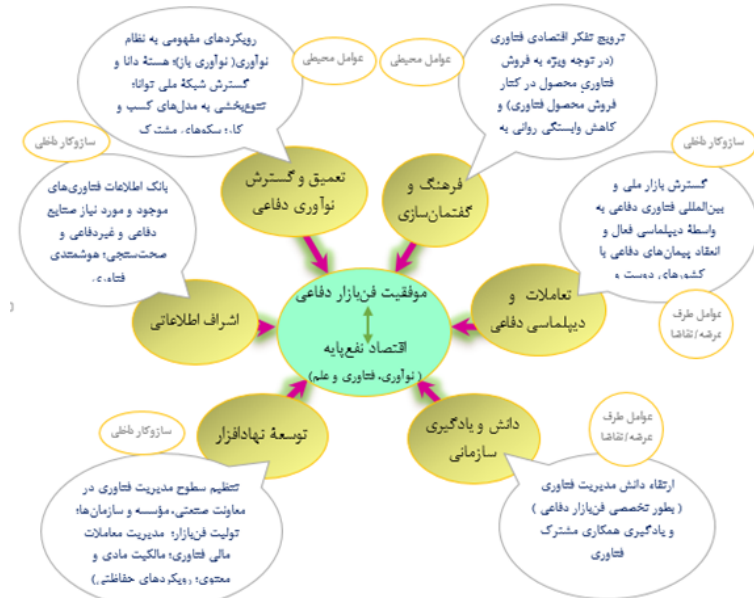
رویکردهای مفهومی به نظام نوآوری (نوآوری باز؛ هستهٔ دانا و گسترش شبکهٔ ملی توانا؛ تنوع‌بخشی به مدل‌های کسب و کار؛ سکه‌های مشترک

عوامل محیطی

عوامل محیطی

ترویج تفکر اقتصادی فناوری (در توجه ویژه به فروش فناوری محصول در کنار فروش محصول فناوری) و کاهش وابستگی روانی به

سازوکار ظفی

بانک اطلاعات فناوری‌های موجود و مورد نیاز صنایع دفاعی و غیردفاعی و صحت‌سنجی؛ هوشمندی فناوری

تعمیق و گسترش نوآوری دفاعی

فرهنگ و گفتمان‌سازی

سازوکار ظفی

گسترش بازار ملی و بین‌المللی فناوری دفاعی به واسطهٔ دیپلماسی فعال و انعقاد پیمان‌های دفاعی با کشورهای دوست و

اشراف اطلاعاتی

موفقیت فن‌بازار دفاعی

اقتصاد نفع‌پایه
(نوآوری، فناوری و علم)

تعاملات و دیپلماسی دفاعی

عوامل طرف عرضه/تقاضا

سازوکار ظفی

توسعهٔ نهادافزار

دانش و یادگیری سازمانی

عوامل طرف عرضه/تقاضا

تنظیم سطوح مدیریت فناوری در معاونت صنعتی، مؤسسه و سازمان‌ها؛ تولیت فن‌بازار؛ مدیریت معاملات مالی فناوری؛ مالکیت مادی و معنوی؛ رویکردهای حفاظتی.

ارتقاء دانش مدیریت فناوری (بطور تخصصی فن‌بازار دفاعی) و یادگیری همکاری مشترک فناوری